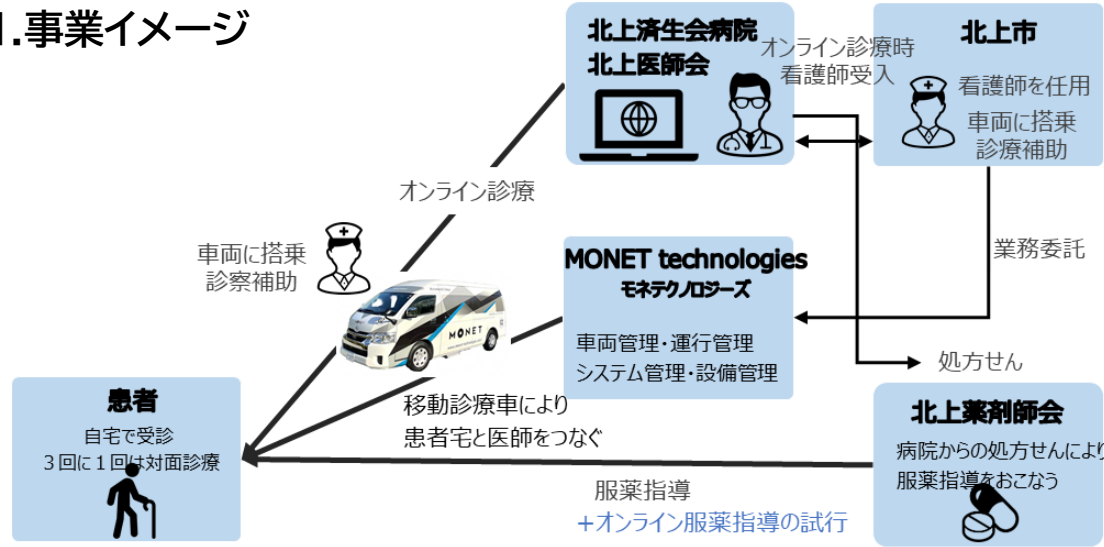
1.事業イメージ

北上済生会病院
北上医師会

オンライン診療時
看護師受入

北上市
看護師を任用
車両に搭乗
診療補助

オンライン診療

車両に搭乗
診察補助

MONET technologies
モネテクノロジーズ

業務委託

車両管理・運行管理
システム管理・設備管理

処方せん

患者
自宅で受診
3回に1回は対面診療

移動診療車により
患者宅と医師をつなぐ

北上薬剤師会
病院からの処方せんにより
服薬指導をおこなう

服薬指導
+オンライン服薬指導の試行